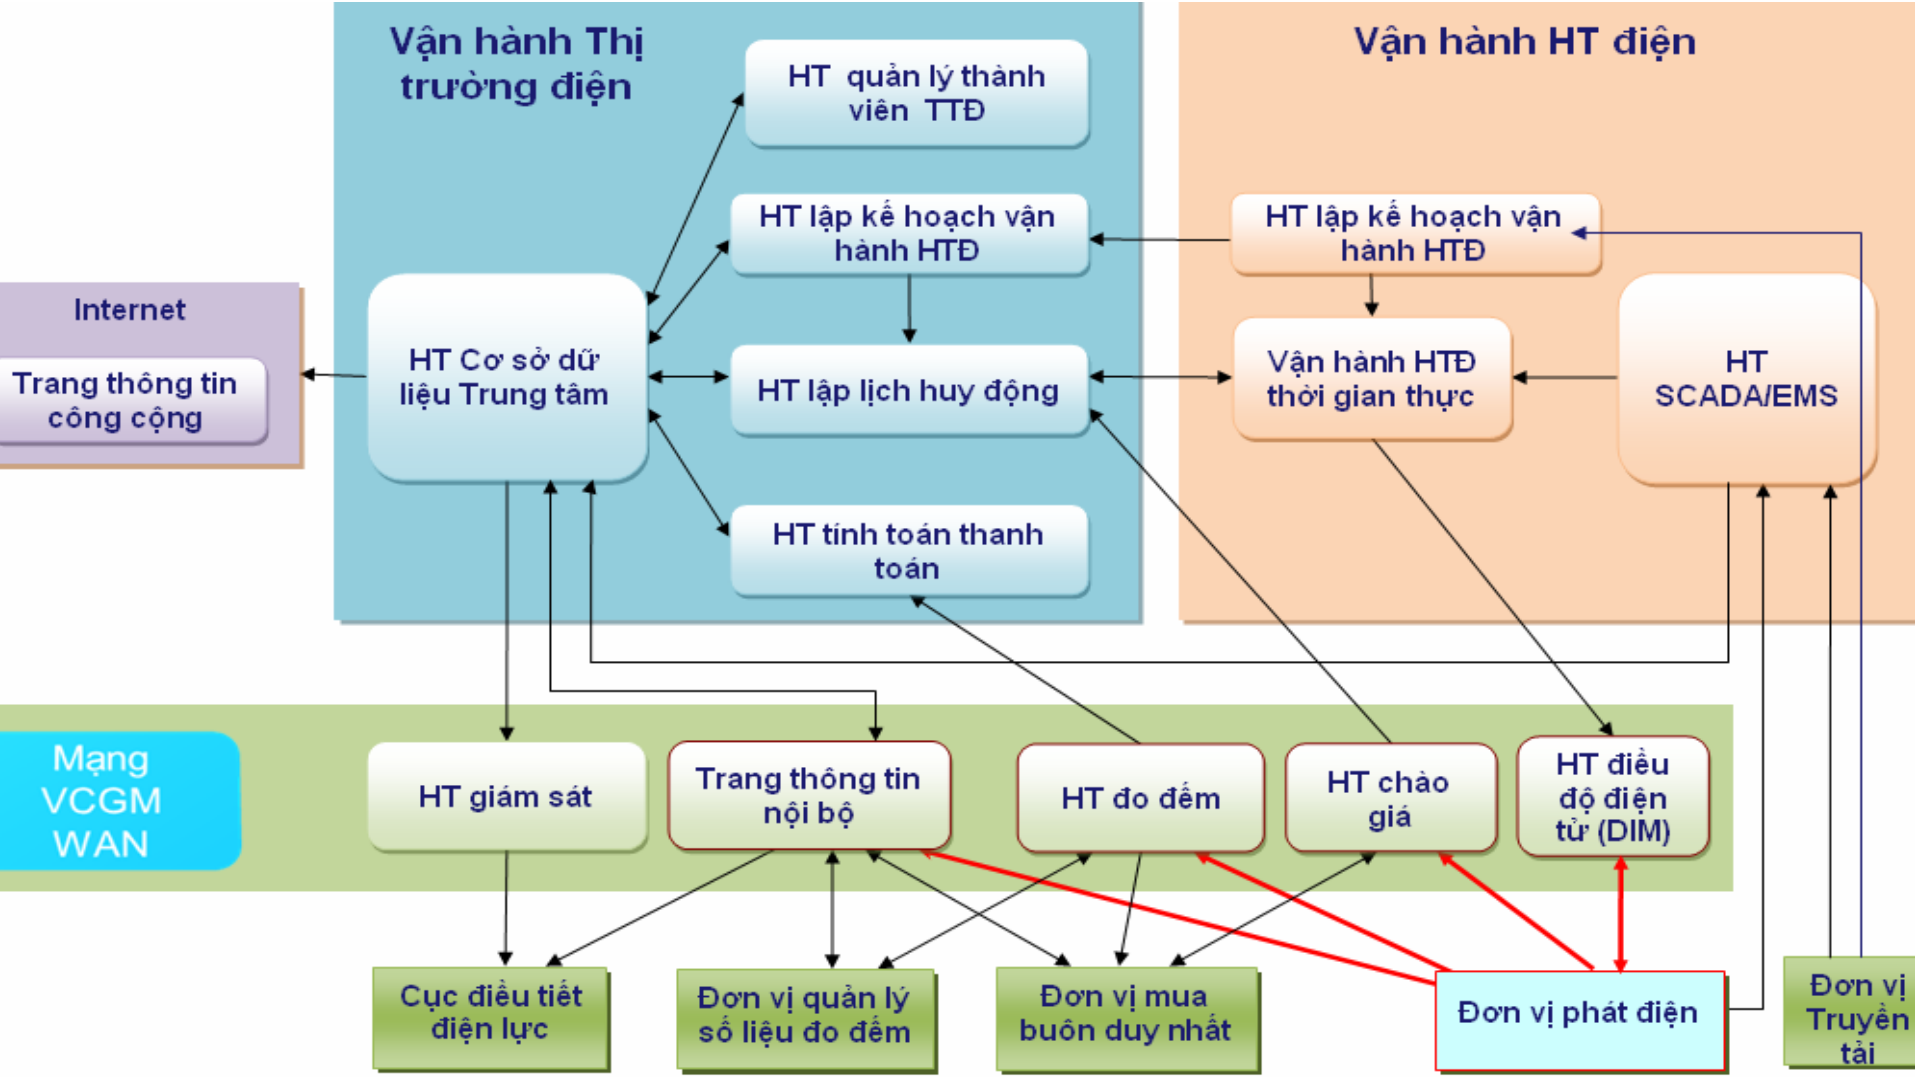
Vận hành Thị trường điện

HT quản lý thành viên TTĐ

HT lập kế hoạch vận hành HTĐ

HT lập lịch huy động

HT tính toán thanh toán

HT Cơ sở dữ liệu Trung tâm

Internet

Trang thông tin công cộng

Vận hành HT điện

HT lập kế hoạch vận hành HTĐ

Vận hành HTĐ thời gian thực

HT SCADA/EMS

Mạng VCGM WAN

HT giám sát

Trang thông tin nội bộ

HT đo đếm

HT chào giá

HT điều độ điện tử (DIM)

Cục điều tiết điện lực

Đơn vị quản lý số liệu đo đếm

Đơn vị mua buôn duy nhất

Đơn vị phát điện

Đơn vị Truyền tải